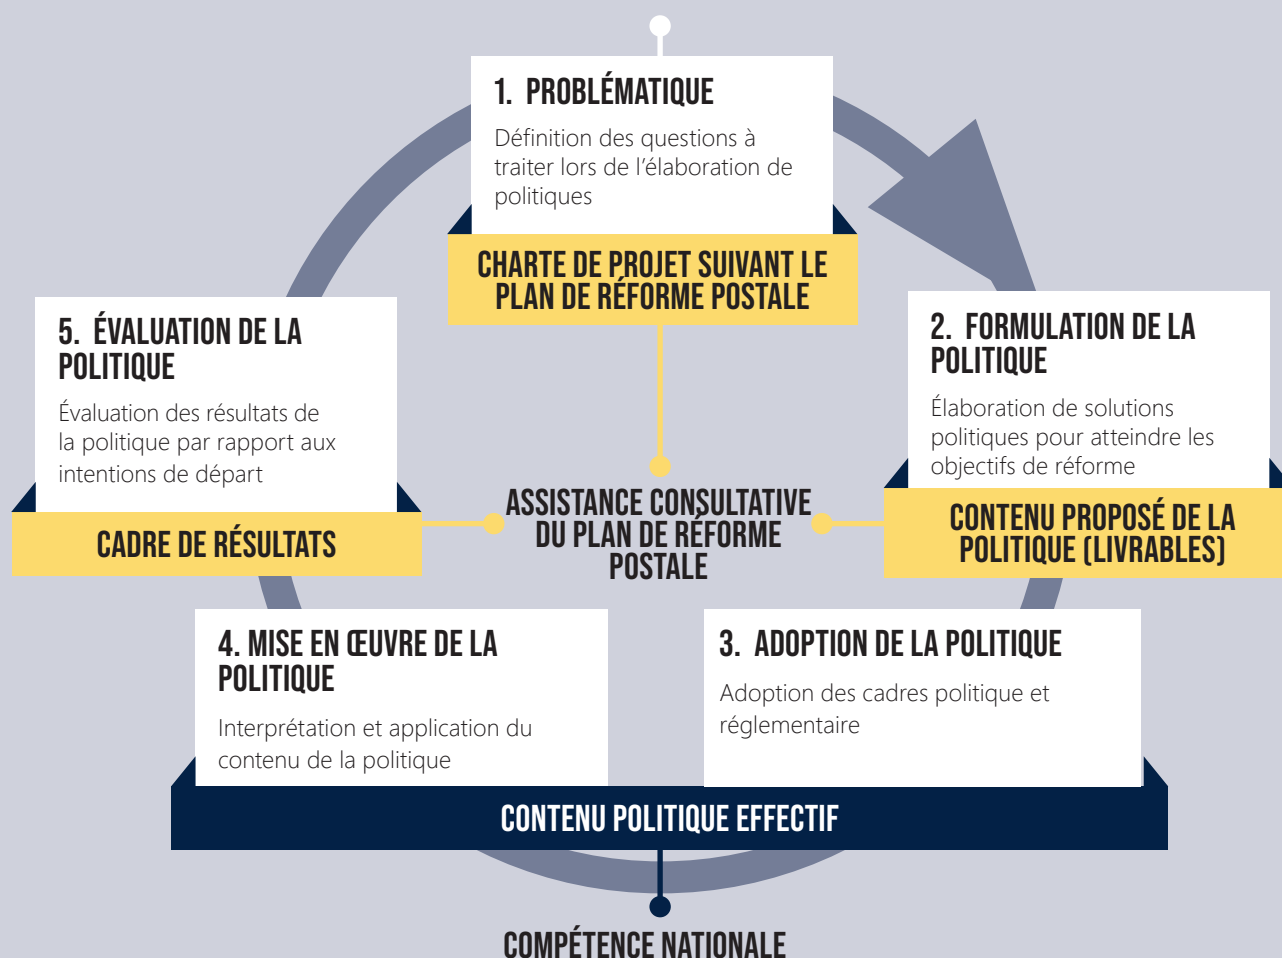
1. PROBLÉMATIQUE

Définition des questions à traiter lors de l'élaboration de politiques

CHARTE DE PROJET SUIVANT LE PLAN DE RÉFORME POSTALE

5. ÉVALUATION DE LA POLITIQUE

Évaluation des résultats de la politique par rapport aux intentions de départ

CADRE DE RÉSULTATS

2. FORMULATION DE LA POLITIQUE

Élaboration de solutions politiques pour atteindre les objectifs de réforme

CONTENU PROPOSÉ DE LA POLITIQUE (LIVRABLES)

ASSISTANCE CONSULTATIVE DU PLAN DE RÉFORME POSTALE

4. MISE EN ŒUVRE DE LA POLITIQUE

Interprétation et application du contenu de la politique

3. ADOPTION DE LA POLITIQUE

Adoption des cadres politique et réglementaire

CONTENU POLITIQUE EFFECTIF

COMPÉTENCE NATIONALE